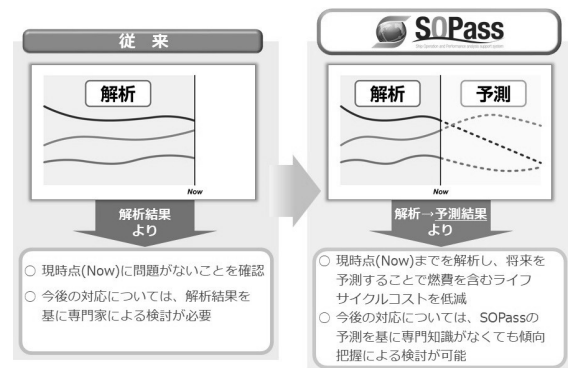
従 来

解析

Now

解析結果より

○ 現時点(Now)に問題がないことを確認

○ 今後の対応については、解析結果を基に専門家による検討が必要

SOPass

Ship Operation and Performance Analysis Support system

解析

予測

Now

解析→予測結果より

○ 現時点(Now)までを解析し、将来を予測することで燃費を含むライフサイクルコストを低減

○ 今後の対応については、SOPassの予測を基に専門知識がなくても傾向把握による検討が可能